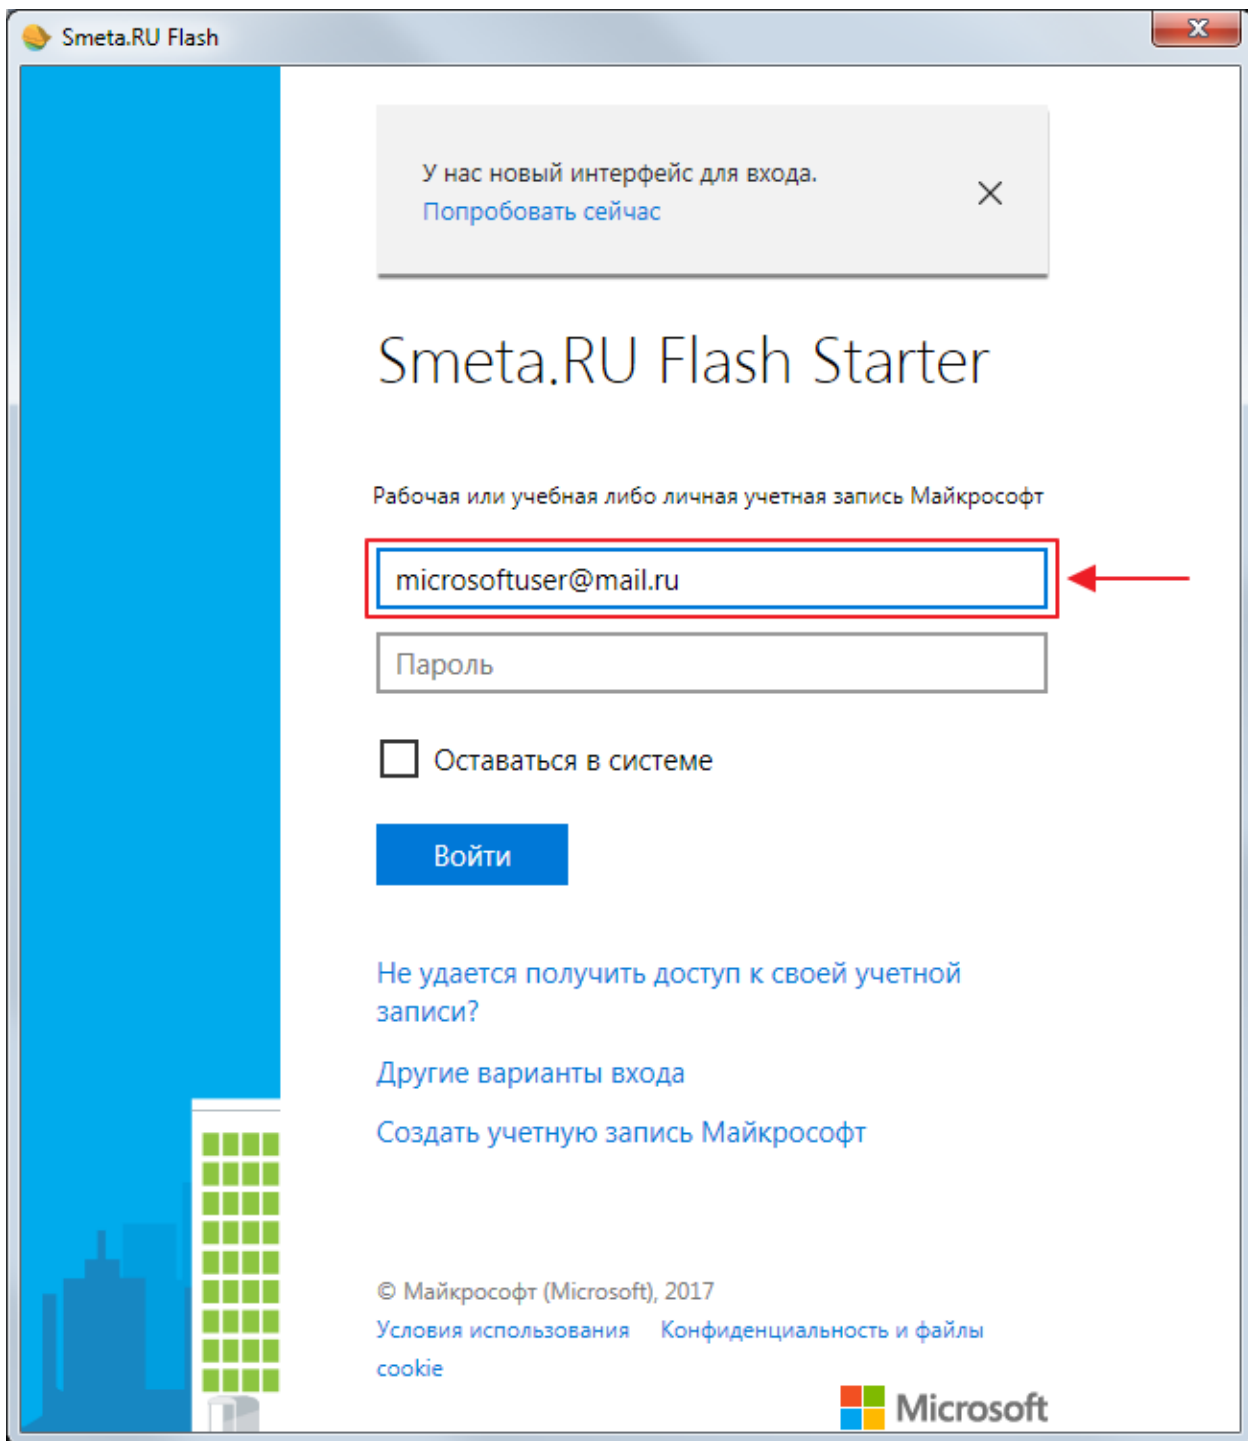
Smeta.RU Flash

У нас новый интерфейс для входа.
Попробовать сейчас

Smeta.RU Flash Starter

Рабочая или учебная либо личная учетная запись Майкрософт

microsoftuser@mail.ru

Пароль

Оставаться в системе

Войти

Не удается получить доступ к своей учетной записи?

Другие варианты входа

Создать учетную запись Майкрософт

© Майкрософт (Microsoft), 2017
Условия использования Конфиденциальность и файлы cookie

Microsoft